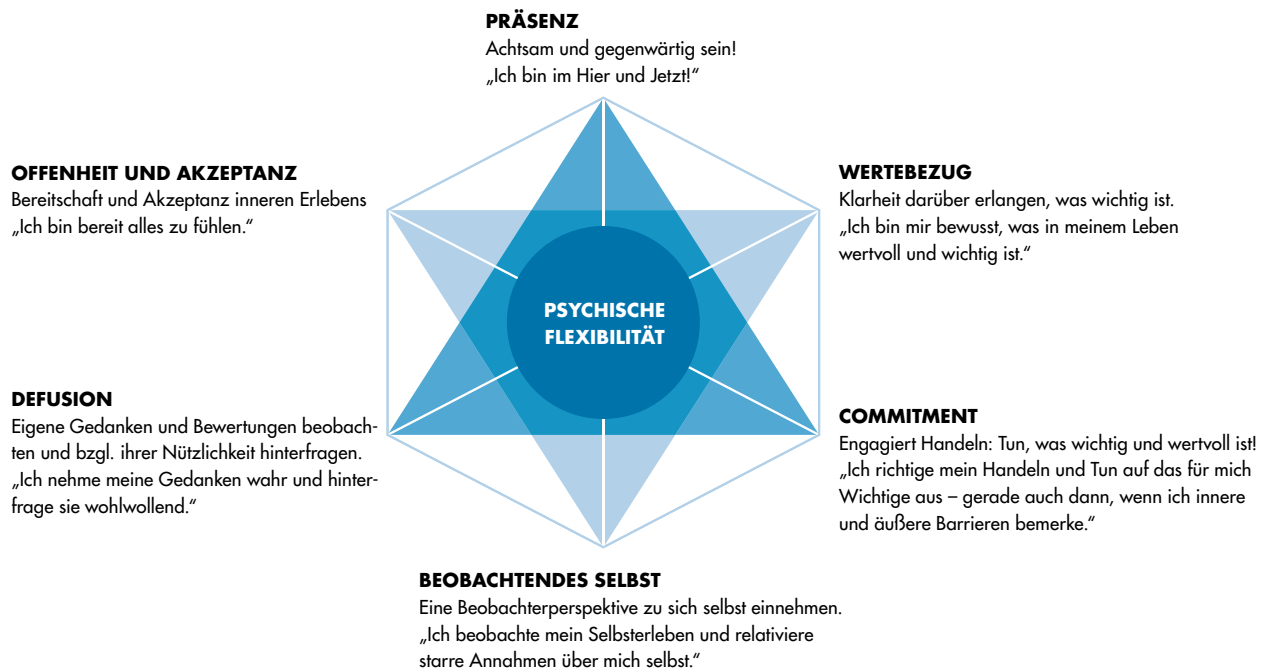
PRÄSENZ
Achtsam und gegenwärtig sein!
„Ich bin im Hier und Jetzt!"

OFFENHEIT UND AKZEPTANZ
Bereitschaft und Akzeptanz inneren Erlebens
„Ich bin bereit alles zu fühlen."

WERTEBEZUG
Klarheit darüber erlangen, was wichtig ist.
„Ich bin mir bewusst, was in meinem Leben wertvoll und wichtig ist."

PSYCHISCHE FLEXIBILITÄT

DEFUSION
Eigene Gedanken und Bewertungen beobachten und bzgl. ihrer Nützlichkeit hinterfragen.
„Ich nehme meine Gedanken wahr und hinterfrage sie wohlwollend."

COMMITMENT
Engagiert Handeln: Tun, was wichtig und wertvoll ist!
„Ich richtige mein Handeln und Tun auf das für mich Wichtige aus – gerade auch dann, wenn ich innere und äußere Barrieren bemerke."

BEOBACHTENDES SELBST
Eine Beobachterperspektive zu sich selbst einnehmen.
„Ich beobachte mein Selbsterleben und relativiere starre Annahmen über mich selbst."